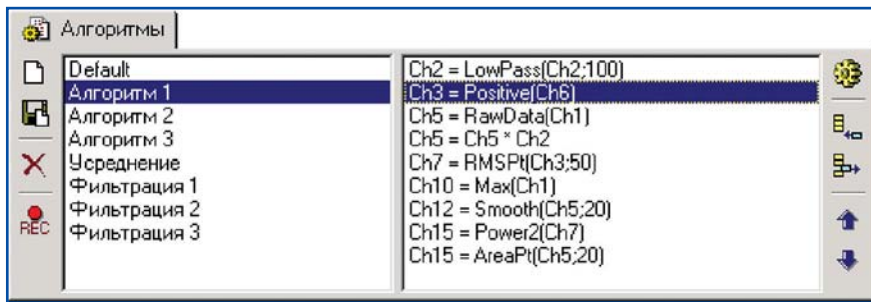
Алгоритмы

REC

Default
Алгоритм 1
Алгоритм 2
Алгоритм 3
Усреднение
Фильтрация 1
Фильтрация 2
Фильтрация 3

Ch2 = LowPass(Ch2;100)
Ch3 = Positive(Ch6)
Ch5 = RawData(Ch1)
Ch5 = Ch5 * Ch2
Ch7 = RMSPt(Ch3;50)
Ch10 = Max(Ch1)
Ch12 = Smooth(Ch5;20)
Ch15 = Power2(Ch7)
Ch15 = AreaPt(Ch5;20)